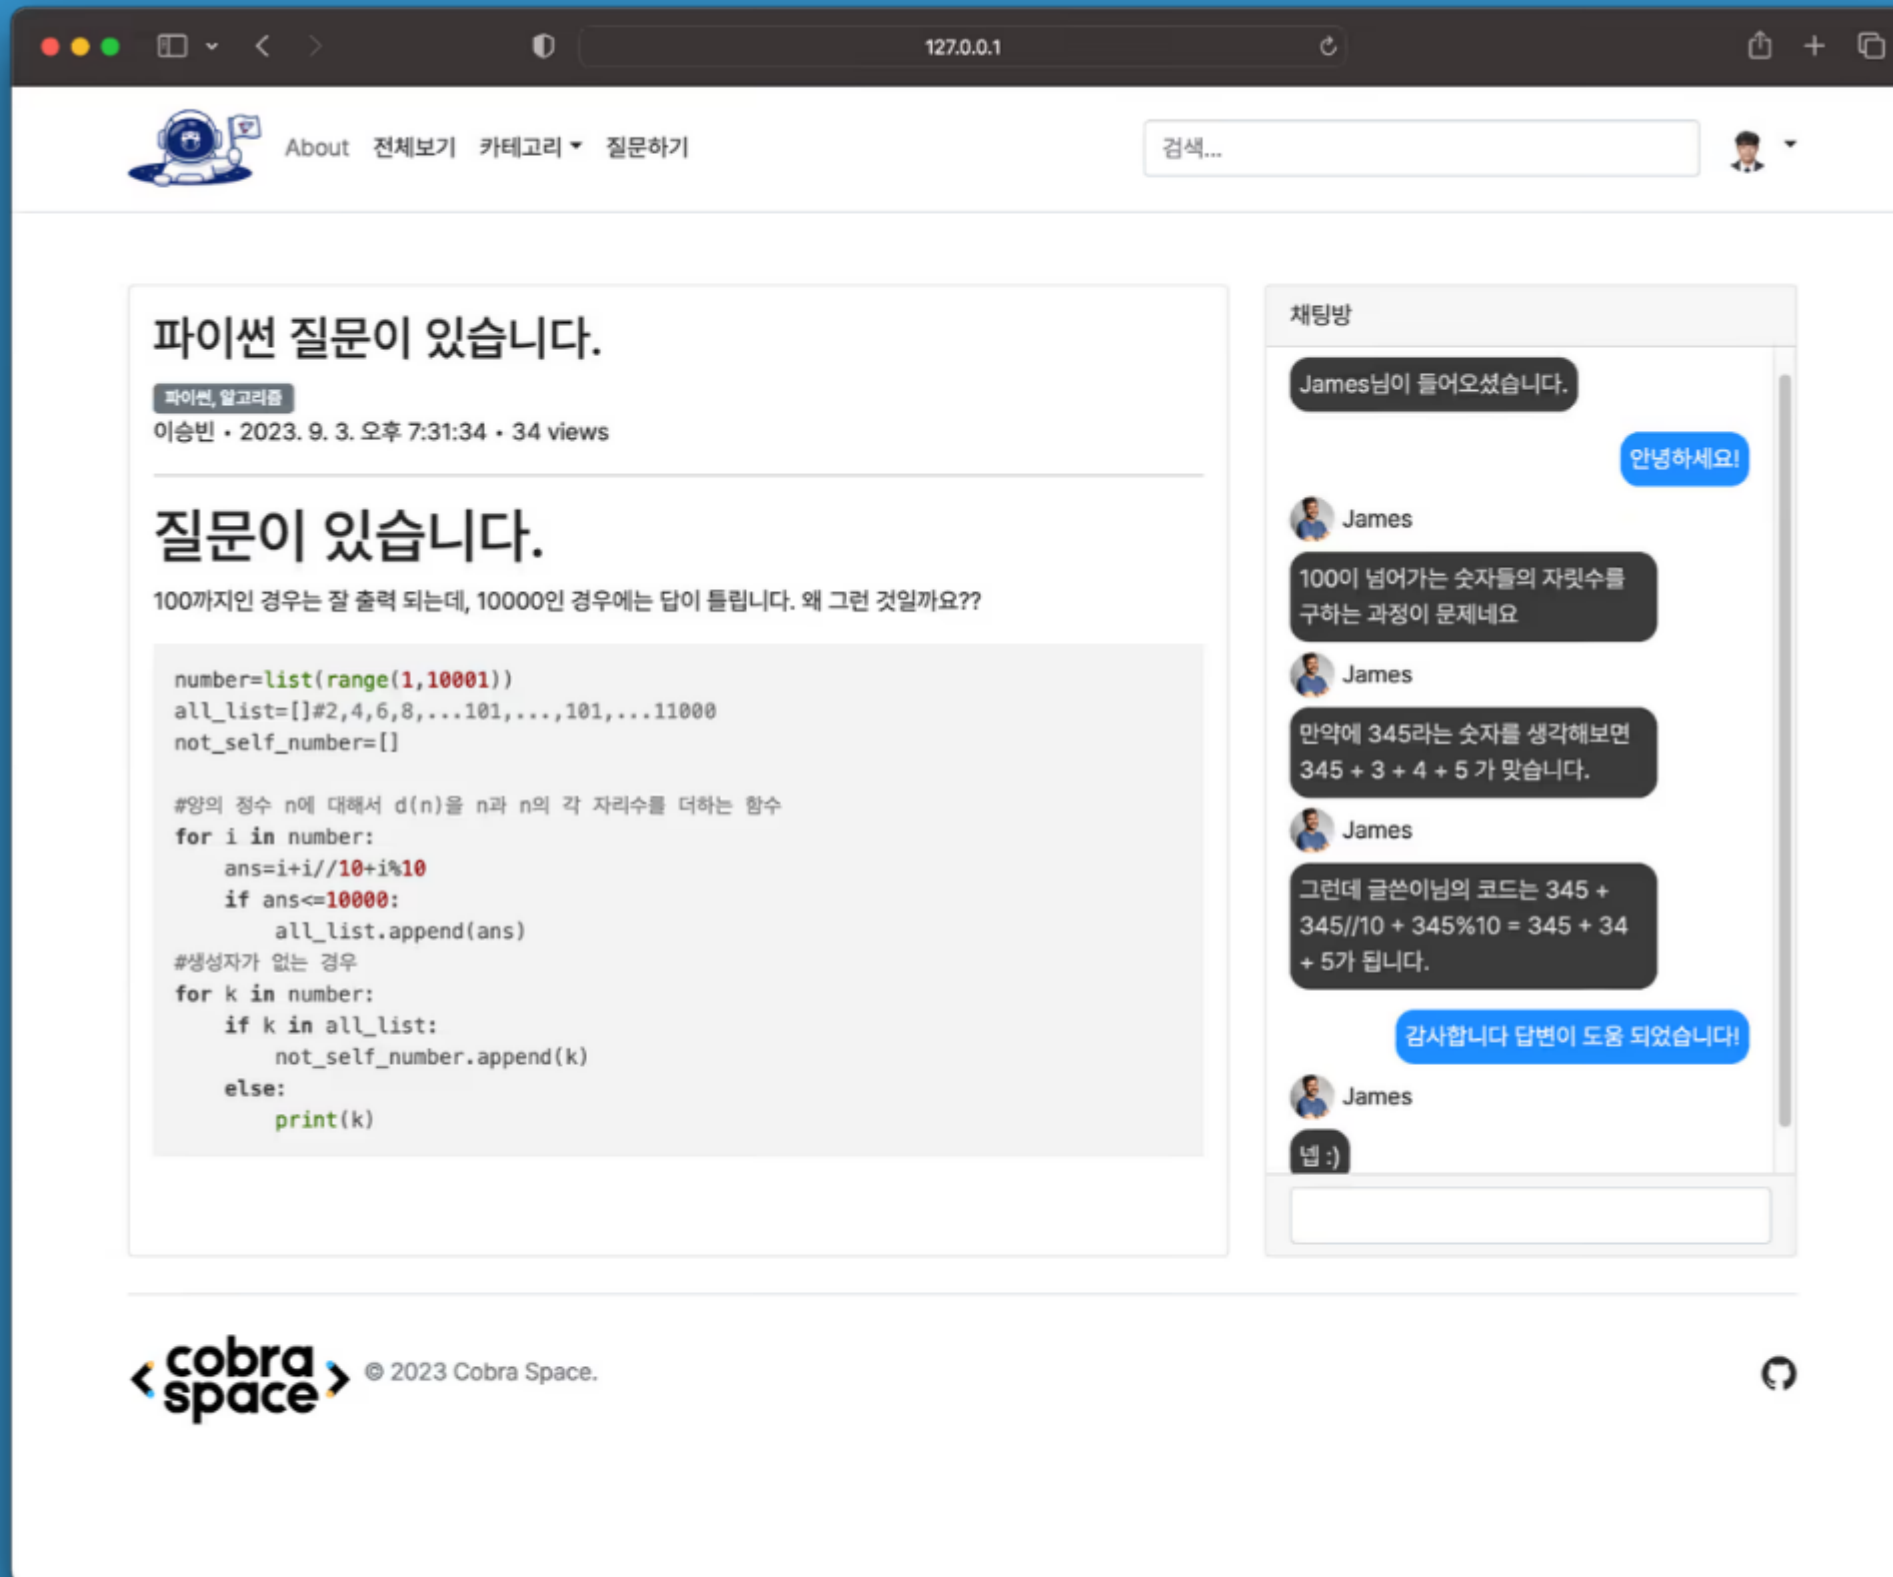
127.0.0.1

About 전체보기 카테고리 질문하기

검색...

파이썬 질문이 있습니다.

파이썬, 알고리즘

이승빈 • 2023. 9. 3. 오후 7:31:34 • 34 views

질문이 있습니다.

100까지인 경우는 잘 출력 되는데, 10000인 경우에는 답이 틀립니다. 왜 그런 것일까요??

```
number=list(range(1,10001))
all_list=[]#2,4,6,8,...101,...,101,...11000
not_self_number=[]

#양의 정수 n에 대해서 d(n)을 n과 n의 각 자리수를 더하는 함수
for i in number:
    ans=i+i//10+i%10
    if ans<=10000:
        all_list.append(ans)
#생성자가 없는 경우
for k in number:
    if k in all_list:
        not_self_number.append(k)
    else:
        print(k)
```

채팅방

James님이 들어오셨습니다.

안녕하세요!

James

100이 넘어가는 숫자들의 자릿수를 구하는 과정이 문제네요

James

만약에 345라는 숫자를 생각해보면 345 + 3 + 4 + 5 가 맞습니다.

James

그런데 글쓴이님의 코드는 345 + 345//10 + 345%10 = 345 + 34 + 5가 됩니다.

감사합니다 답변이 도움 되었습니다!

James

넵 :)

cobra space

© 2023 Cobra Space.